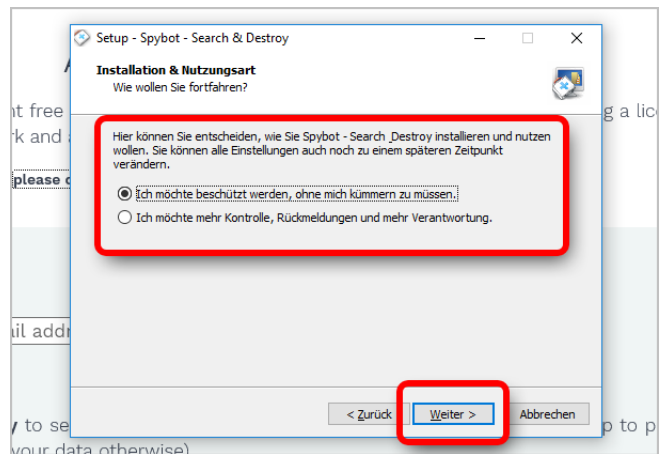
Setup - Spybot - Search & Destroy

Installation & Nutzungsart
Wie wollen Sie fortfahren?

Hier können Sie entscheiden, wie Sie Spybot - Search _Destroy installieren und nutzen wollen. Sie können alle Einstellungen auch noch zu einem späteren Zeitpunkt verändern.

Ich möchte beschützt werden, ohne mich kümmern zu müssen.

Ich möchte mehr Kontrolle, Rückmeldungen und mehr Verantwortung.

< Zurück
Weiter >
Abbrechen

A
nt free
rk and a
please c
g a lic
e
il addr
y to se
p to p
your data otherwise)